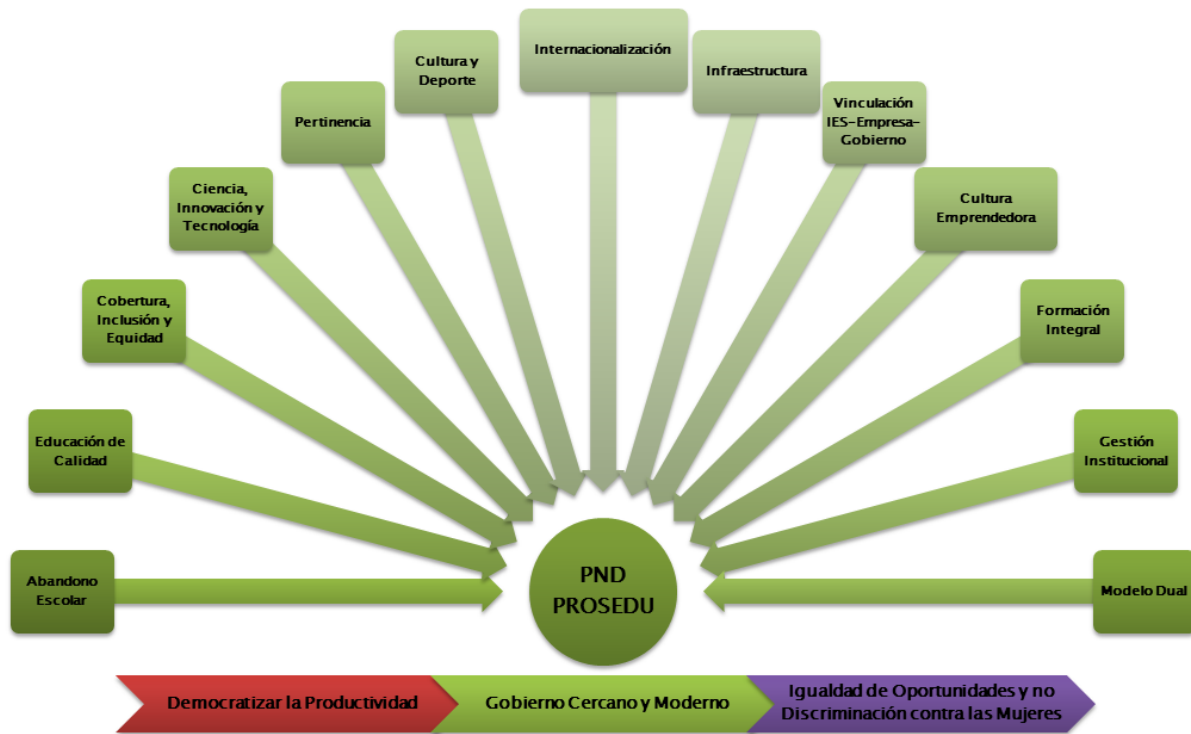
Internacionalización

Cultura y Deporte

Infraestructura

Pertinencia

Vinculación IES-Empresa-Gobierno

Ciencia, Innovación y Tecnología

Cultura Emprendedora

Cobertura, Inclusión y Equidad

Formación Integral

Educación de Calidad

Gestión Institucional

Abandono Escolar

PND PROSEDU

Modelo Dual

Democratizar la Productividad

Gobierno Cercano y Moderno

Igualdad de Oportunidades y no Discriminación contra las Mujeres